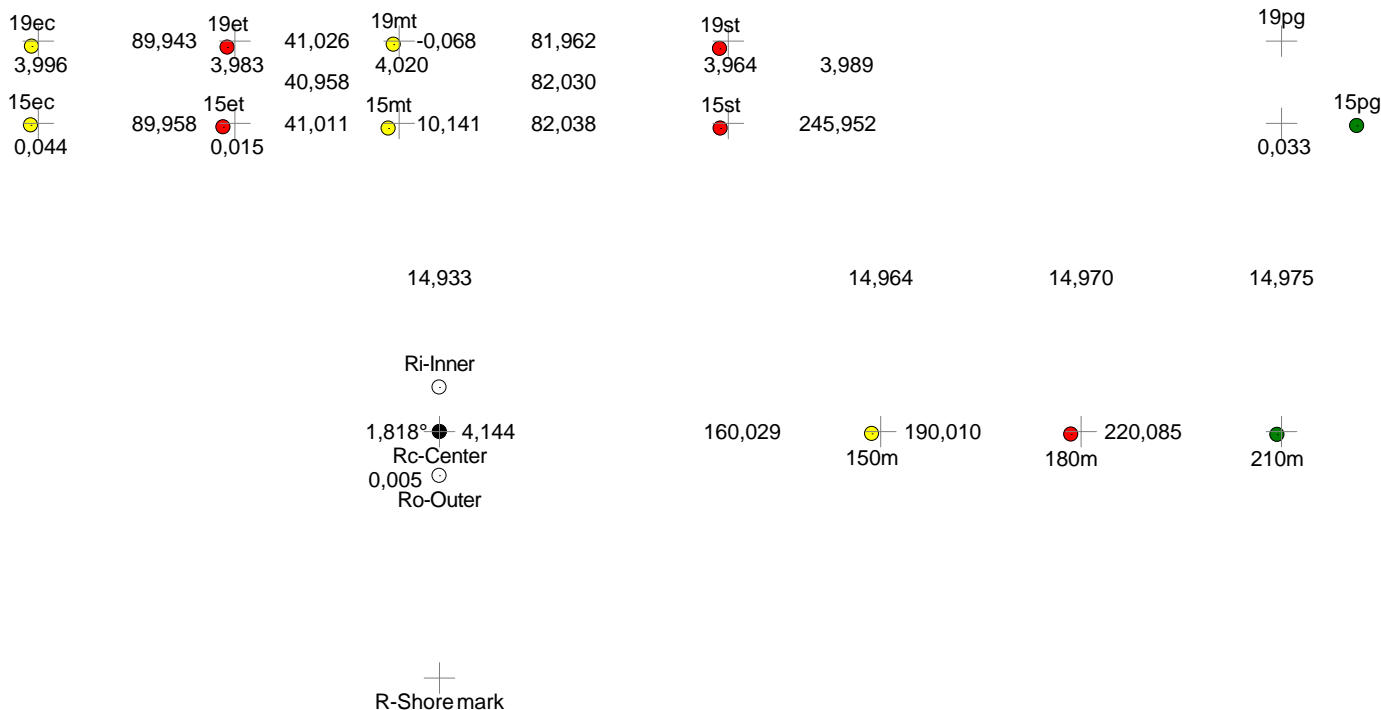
19ec
3,996

89,943

19et
3,983

41,026

40,958

19mt
-0,068
4,020

81,962

82,030

19st
3,964

3,989

19pg

15ec
0,044

89,958

15et
0,015

41,011

15mt
10,141

82,038

15st

245,952

15pg
0,033

14,933

14,964

14,970

14,975

Ri-Inner

1,818° 4,144
Rc-Center
0,005
Ro-Outer

160,029

190,010
150m

220,085
180m

210m

R-Shore mark